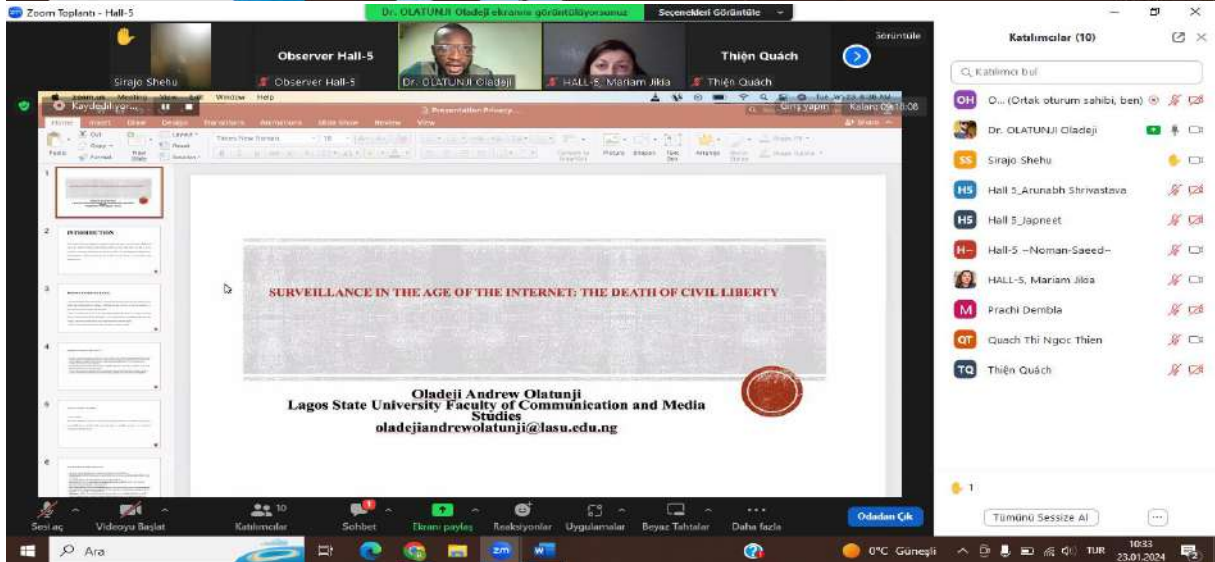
Zoom Toplantı - Hall-5

Dr. OLATUNJI Oladeji ekranını görüntülüyorsunuz

Seçenekleri Görüntüle

Sirajo Shehu

Observer Hall-5

Observer Hall-5

Dr. OLATUNJI Oladeji

HALL-5, Mariam Jilla

Thiện Quách

Thiện Quách

Görüntüle

Kaydediliyor...

Window Help

Presentation Privacy...

Giriş yapın

Kalan: 09:18:08

Home Insert Draw Design Transitions Animations Slide Show Review View

Share

INTRODUCTION

SURVEILLANCE IN THE AGE OF THE INTERNET: THE DEATH OF CIVIL LIBERTY

Oladeji Andrew Olatunji
Lagos State University Faculty of Communication and Media Studies
oladejiandrewolatunji@lasu.edu.ng

Katılımcılar (10)

Katılımcı bul

O... (Ortak oturum sahibi, ben)

Dr. OLATUNJI Oladeji

Sirajo Shehu

Hall 5_Arunabh Shrivastava

Hall 5_Japneet

Hall-5 ~Noman-Saeed~

HALL-5, Mariam Jilla

Prachi Dembla

Quach Thi Ngoc Thien

Thiện Quách

1

Tümünü Sessize Al

...

Sesi aç

Videoyu Başlat

10
Katılımcılar

Sohbet

Ekranı paylaş

Reaksiyonlar

Uygulamalar

Beyaz Tahtalar

Daha fazla

Odadan Çık

Ara

0°C Güneşli

TUR

10:33
23.01.2024